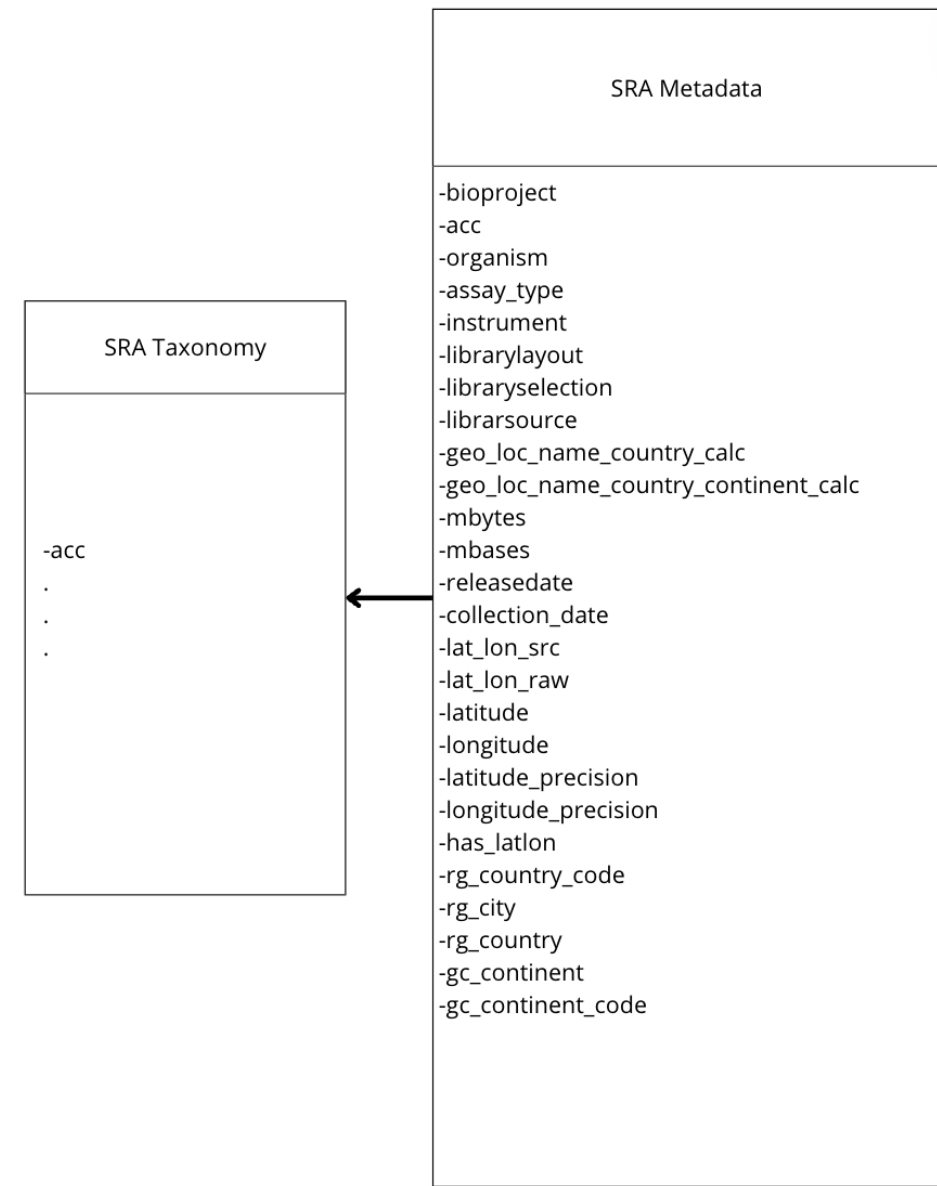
SRA Taxonomy

-acc
.
.
.

SRA Metadata

-bioproject
-acc
-organism
-assay_type
-instrument
-librarylayout
-libraryselection
-librarsource
-geo_loc_name_country_calc
-geo_loc_name_country_continent_calc
-mbytes
-mbases
-releasedate
-collection_date
-lat_lon_src
-lat_lon_raw
-latitude
-longitude
-latitude_precision
-longitude_precision
-has_latlon
-rg_country_code
-rg_city
-rg_country
-gc_continent
-gc_continent_code